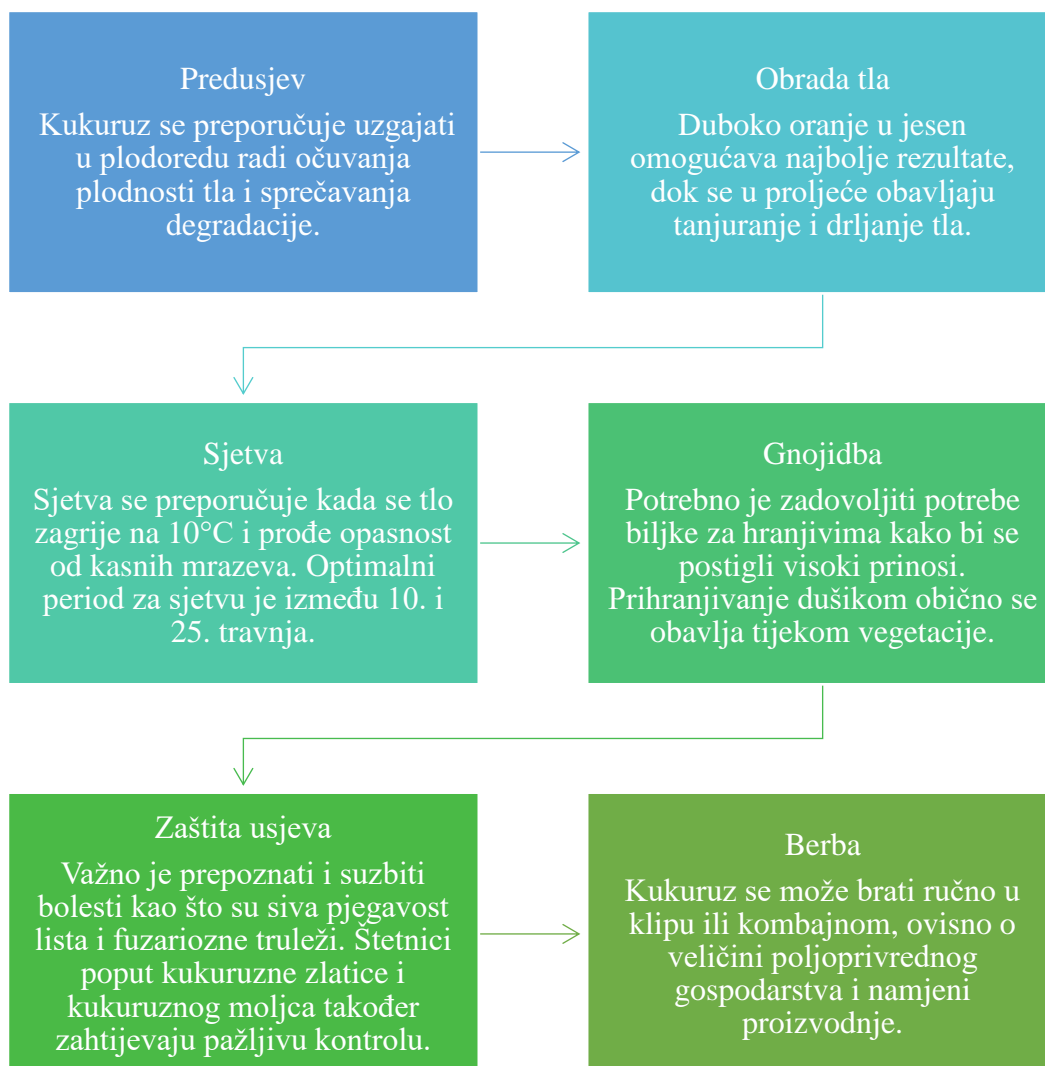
Predusjev
Kukuruz se preporučuje uzgajati u plodoredu radi očuvanja plodnosti tla i sprečavanja degradacije.

Obrada tla
Duboko oranje u jesen omogućava najbolje rezultate, dok se u proljeće obavljaju tanjuranje i drljanje tla.

Sjetva
Sjetva se preporučuje kada se tlo zagrije na 10°C i prođe opasnost od kasnih mrazeva. Optimalni period za sjetvu je između 10. i 25. travnja.

Gnojidba
Potrebno je zadovoljiti potrebe biljke za hranjivima kako bi se postigli visoki prinosi. Prihranjivanje dušikom obično se obavlja tijekom vegetacije.

Zaštita usjeva
Važno je prepoznati i suzbiti bolesti kao što su siva pjegavost lista i fuzariozne truleži. Štetnici poput kukuruzne zlatice i kukuruznog moljca također zahtijevaju pažljivu kontrolu.

Berba
Kukuruz se može brati ručno u klipu ili kombajnom, ovisno o veličini poljoprivrednog gospodarstva i namjeni proizvodnje.